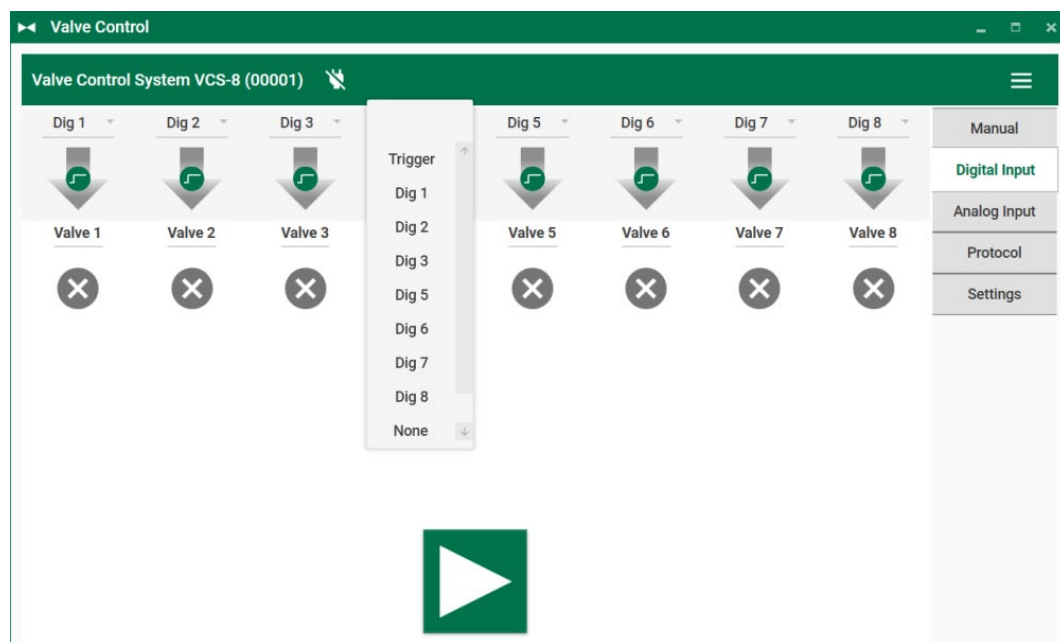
Valve Control

Valve Control System VCS-8 (00001)

Dig 1
Dig 2
Dig 3
Dig 5
Dig 6
Dig 7
Dig 8

Trigger
Dig 1
Dig 2
Dig 3
Dig 5
Dig 6
Dig 7
Dig 8
None

Valve 1
Valve 2
Valve 3
Valve 5
Valve 6
Valve 7
Valve 8

Manual
Digital Input
Analog Input
Protocol
Settings